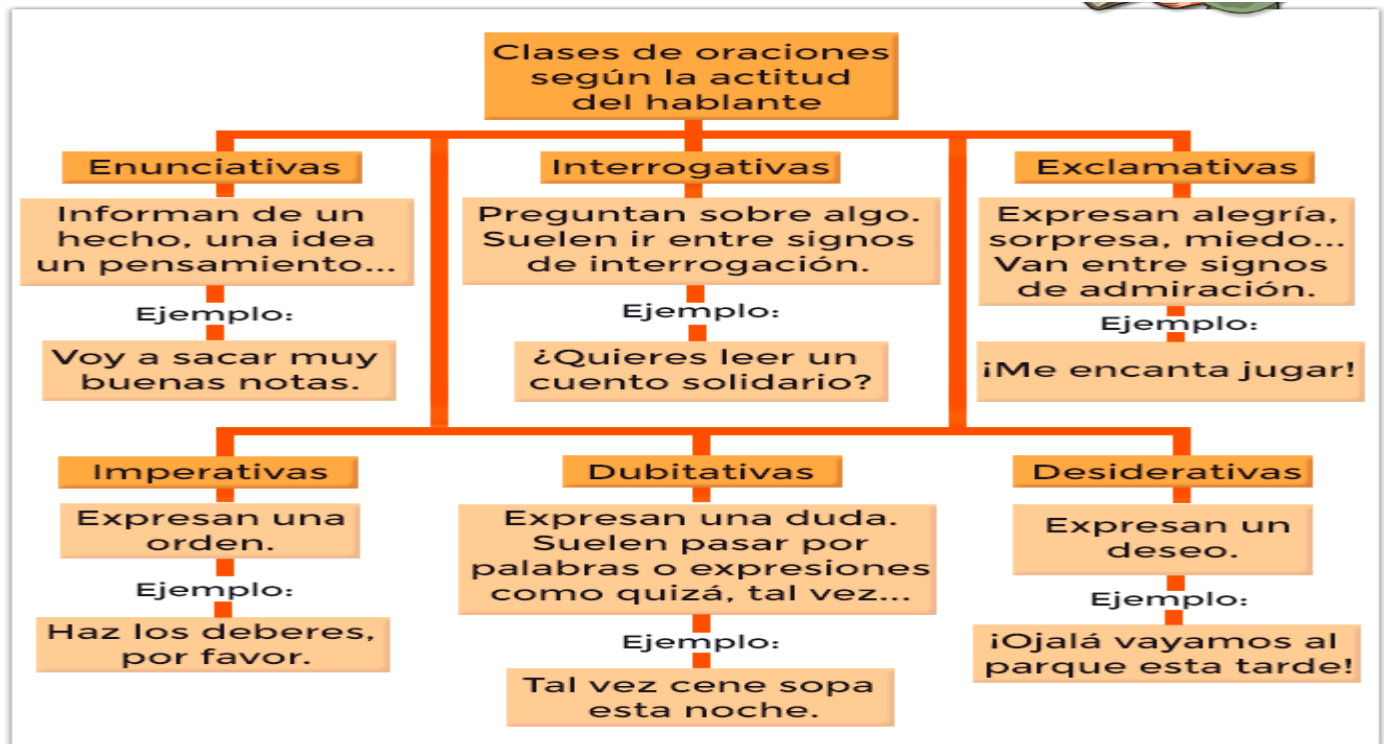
Clases de oraciones según la actitud del hablante

Enunciativas

Informan de un hecho, una idea un pensamiento...

Ejemplo:

Voy a sacar muy buenas notas.

Interrogativas

Preguntan sobre algo. Suelen ir entre signos de interrogación.

Ejemplo:

¿Quieres leer un cuento solidario?

Exclamativas

Expresan alegría, sorpresa, miedo... Van entre signos de admiración.

Ejemplo:

¡Me encanta jugar!

Imperativas

Expresan una orden.

Ejemplo:

Haz los deberes, por favor.

Dubitativas

Expresan una duda. Suelen pasar por palabras o expresiones como quizá, tal vez...

Ejemplo:

Tal vez cene sopa esta noche.

Desiderativas

Expresan un deseo.

Ejemplo:

¡Ojalá vayamos al parque esta tarde!